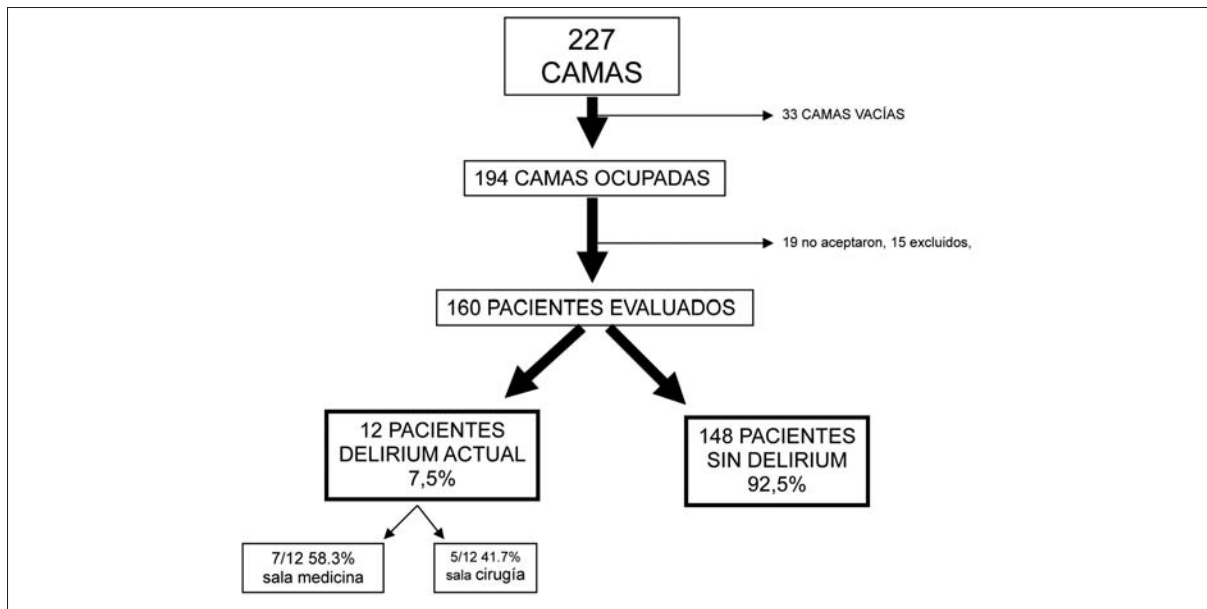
227
CAMAS

33 CAMAS VACÍAS

194 CAMAS OCUPADAS

19 no aceptaron, 15 excluidos,

160 PACIENTES EVALUADOS

12 PACIENTES
DELIRIUM ACTUAL
7,5%

148 PACIENTES
SIN DELIRIUM
92,5%

7/12 58.3%
sala medicina

5/12 41.7%
sala cirugía